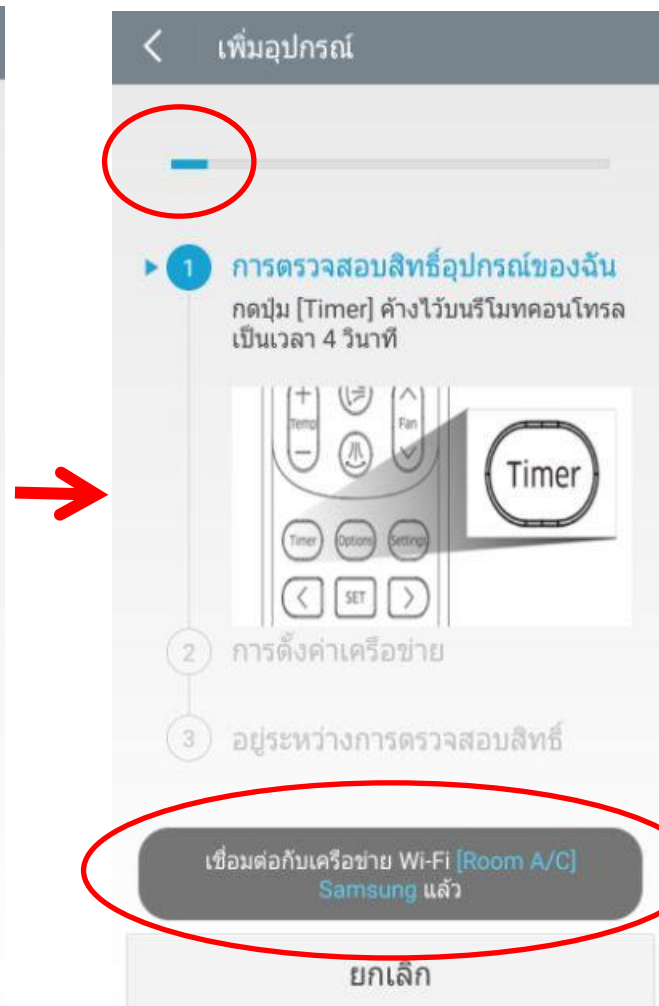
เพิ่มอุปกรณ์

1 การตรวจสอบสิทธิ์อุปกรณ์ของฉัน
กดปุ่ม [Timer] ค้างไว้บนรีโมทคอนโทรลเป็นเวลา 4 วินาที

Temp
Fan
Timer
Options
Settings
SET
Timer

2 การตั้งค่าเครือข่าย

3 อยู่ระหว่างการตรวจสอบสิทธิ์

เชื่อมต่อกับเครือข่าย Wi-Fi [Room A/C] Samsung แล้ว

ยกเลิก